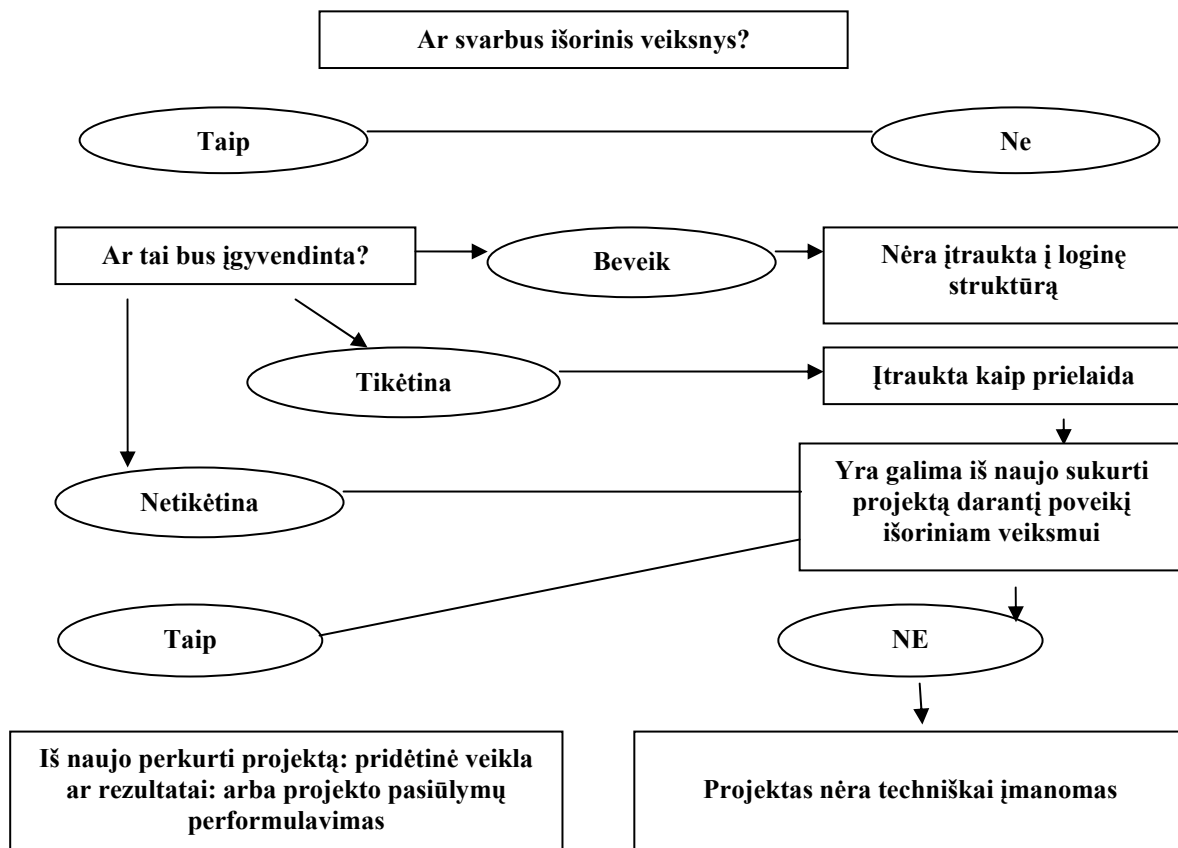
Ar svarbus išorinis veiksnys?

Taip

Ne

Ar tai bus įgyvendinta?

Beveik

Nėra įtraukta į loginę struktūrą

Tikėtina

Įtraukta kaip prielaida

Netikėtina

Yra galima iš naujo sukurti projektą darantį poveikį išoriniam veiksmui

Taip

NE

Iš naujo perkurti projektą: pridėtinė veikla ar rezultatai: arba projekto pasiūlymų performulavimas

Projektas nėra techniškai įmanomas